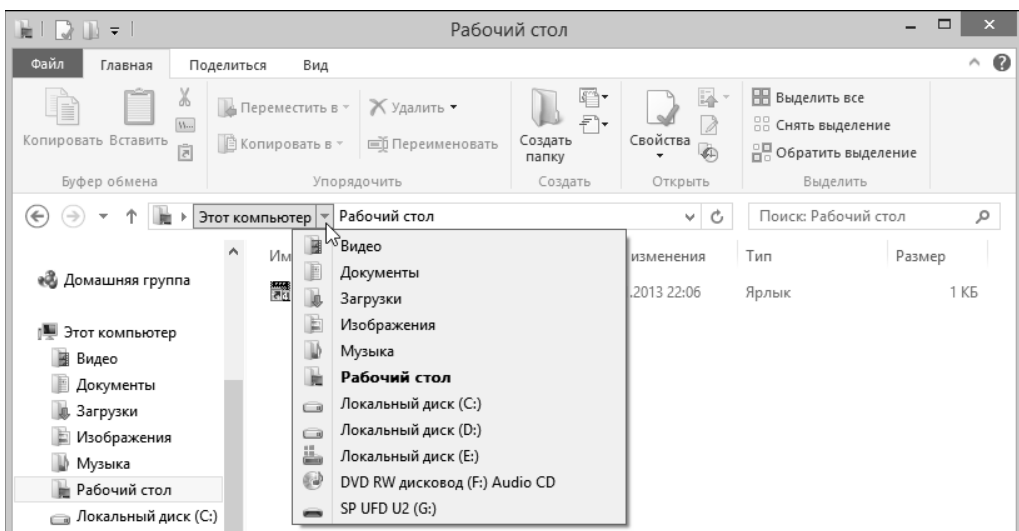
Рабочий стол

Файл Главная Поделиться Вид

Копировать Вставить
Буфер обмена

Переместить в ▾
Копировать в ▾
Удалить ▾
Переименовать
Упорядочить

Создать папку
Создать

Свойства
Открыть

Выделить все
Снять выделение
Обратить выделение
Выделить

Этот компьютер ▸ Рабочий стол

Поиск: Рабочий стол

Домашняя группа

Этот компьютер
Видео
Документы
Загрузки
Изображения
Музыка
Рабочий стол
Локальный диск (C:)

Им

Видео
Документы
Загрузки
Изображения
Музыка
**Рабочий стол**
Локальный диск (C:)
Локальный диск (D:)
Локальный диск (E:)
DVD RW дисковод (F:) Audio CD
SP UFD U2 (G:)

изменения
.2013 22:06

Тип
Ярлык

Размер
1 КБ